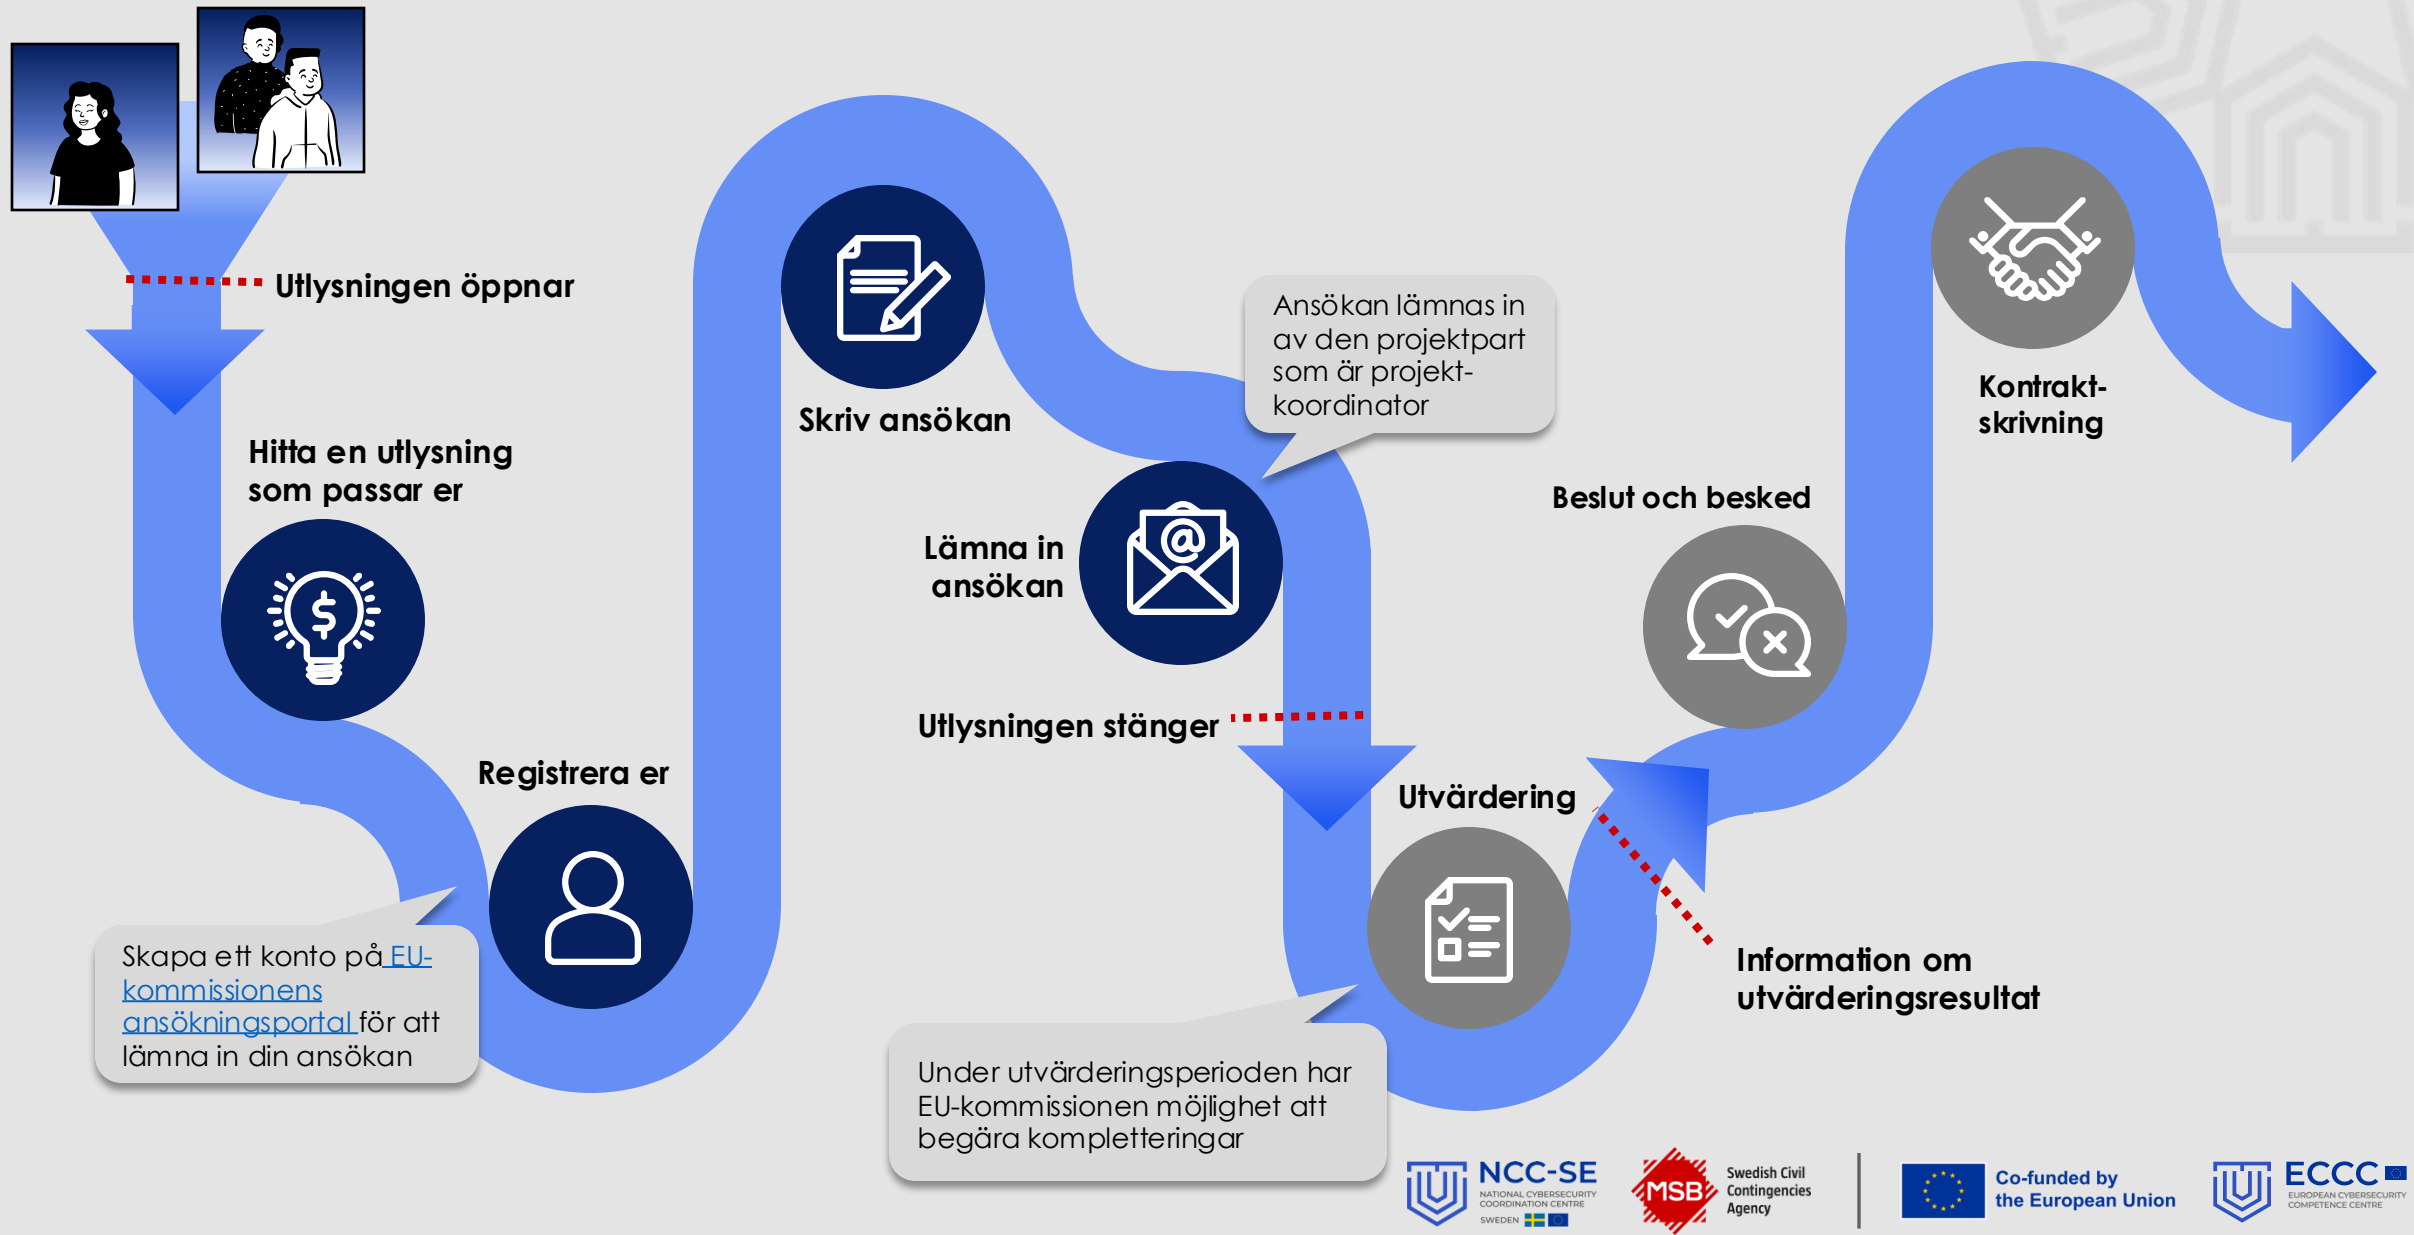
Utlysningen öppnar

Hitta en utlysning som passar er

Registrera er

Skapa ett konto på EU-kommissionens ansökningsportal för att lämna in din ansökan

Skriv ansökan

Ansökan lämnas in av den projektpart som är projekt-koordinator

Lämna in ansökan

Utlysningen stänger

Utvärdering

Under utvärderingsperioden har EU-kommissionen möjlighet att begära kompletteringar

Beslut och besked

Information om utvärderingsresultat

Kontrakt-skrivning

NCC-SE NATIONAL CYBERSECURITY COORDINATION CENTRE SWEDEN

MSB Swedish Civil Contingencies Agency

Co-funded by the European Union

ECCC EUROPEAN CYBERSECURITY COMPETENCE CENTRE